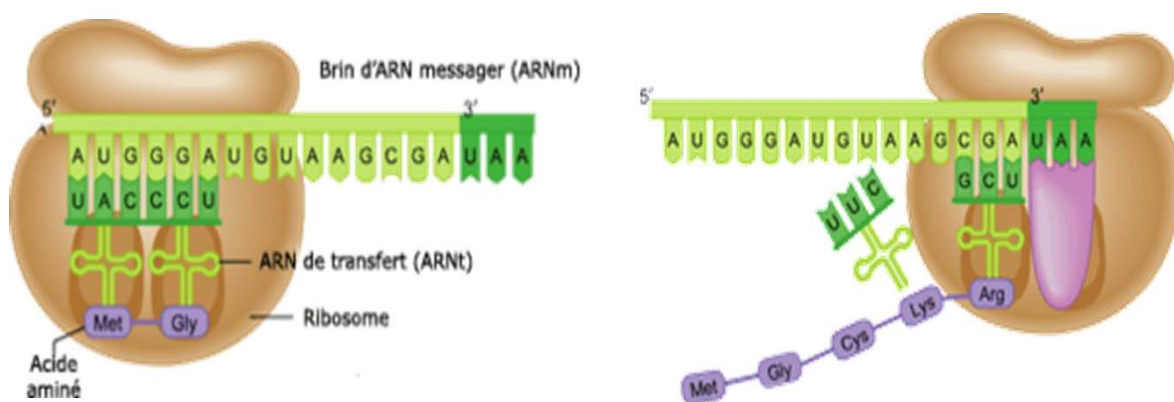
Brin d'ARN messager (ARNm)

6'
3'
3'

A U G G G A U G U A A G C G A U A A

U A C C C U

ARN de transfert (ARNt)

Met Gly

Ribosome

Acide aminé

5'
3'

A U G G G A U G U A A G C G A U A A

G C U

U U C

Met Gly Cys Lys Arg